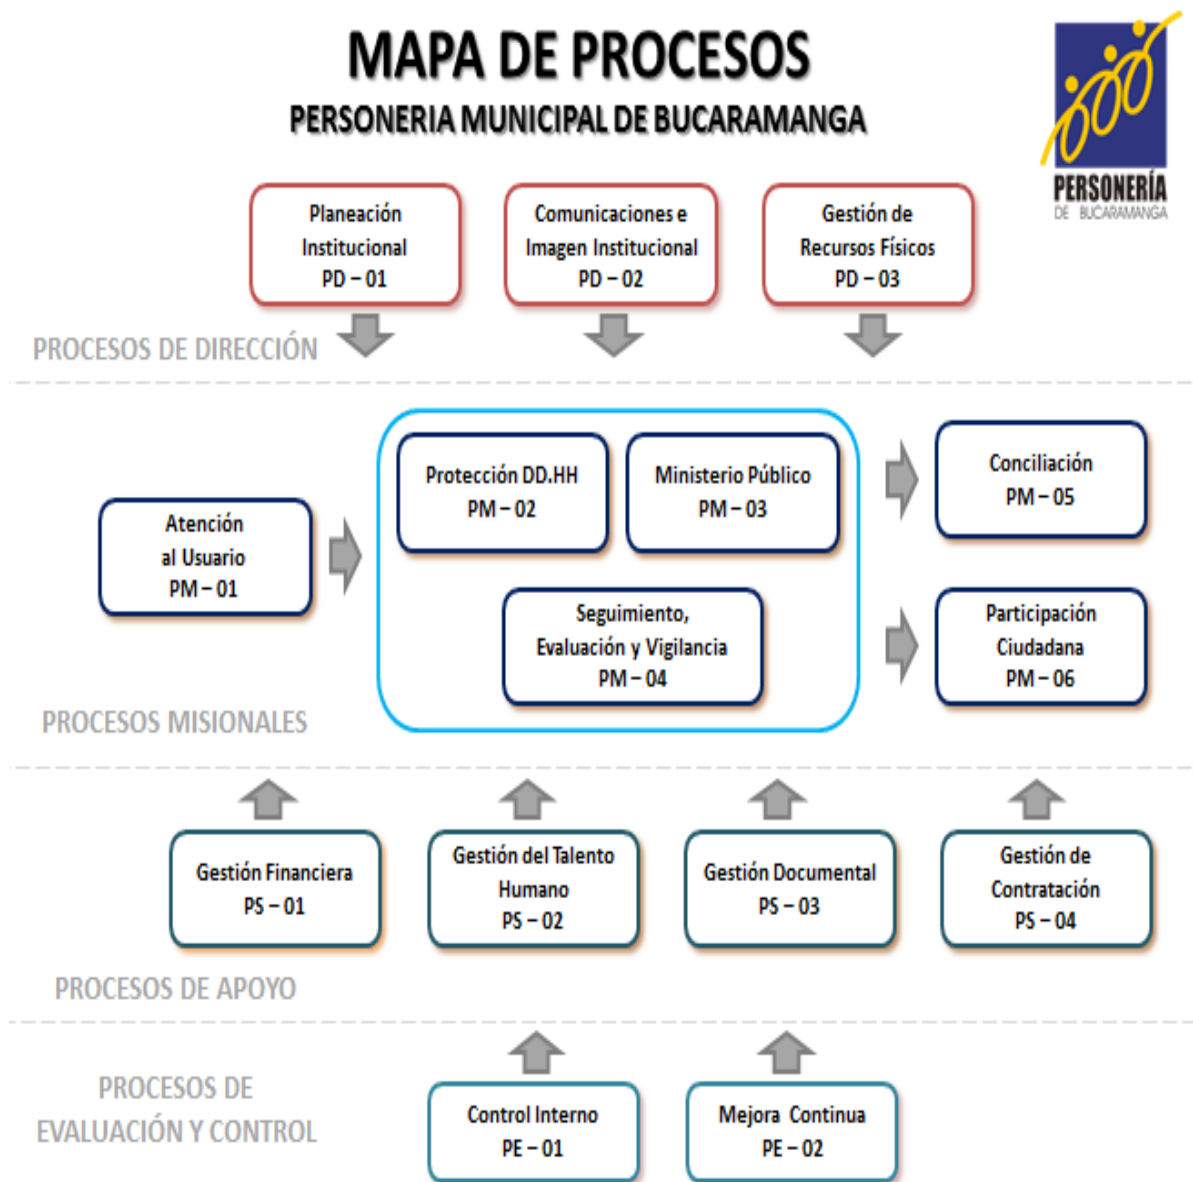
MAPA DE PROCESOS
PERSONERIA MUNICIPAL DE BUCARAMANGA

PERSONERÍA
DE BUCARAMANGA

Planeación Institucional
PD – 01

Comunicaciones e Imagen Institucional
PD – 02

Gestión de Recursos Físicos
PD – 03

PROCESOS DE DIRECCIÓN

Atención al Usuario
PM – 01

Protección DD.HH
PM – 02

Ministerio Público
PM – 03

Seguimiento, Evaluación y Vigilancia
PM – 04

Conciliación
PM – 05

Participación Ciudadana
PM – 06

PROCESOS MISIONALES

Gestión Financiera
PS – 01

Gestión del Talento Humano
PS – 02

Gestión Documental
PS – 03

Gestión de Contratación
PS – 04

PROCESOS DE APOYO

PROCESOS DE EVALUACIÓN Y CONTROL

Control Interno
PE – 01

Mejora Continua
PE – 02